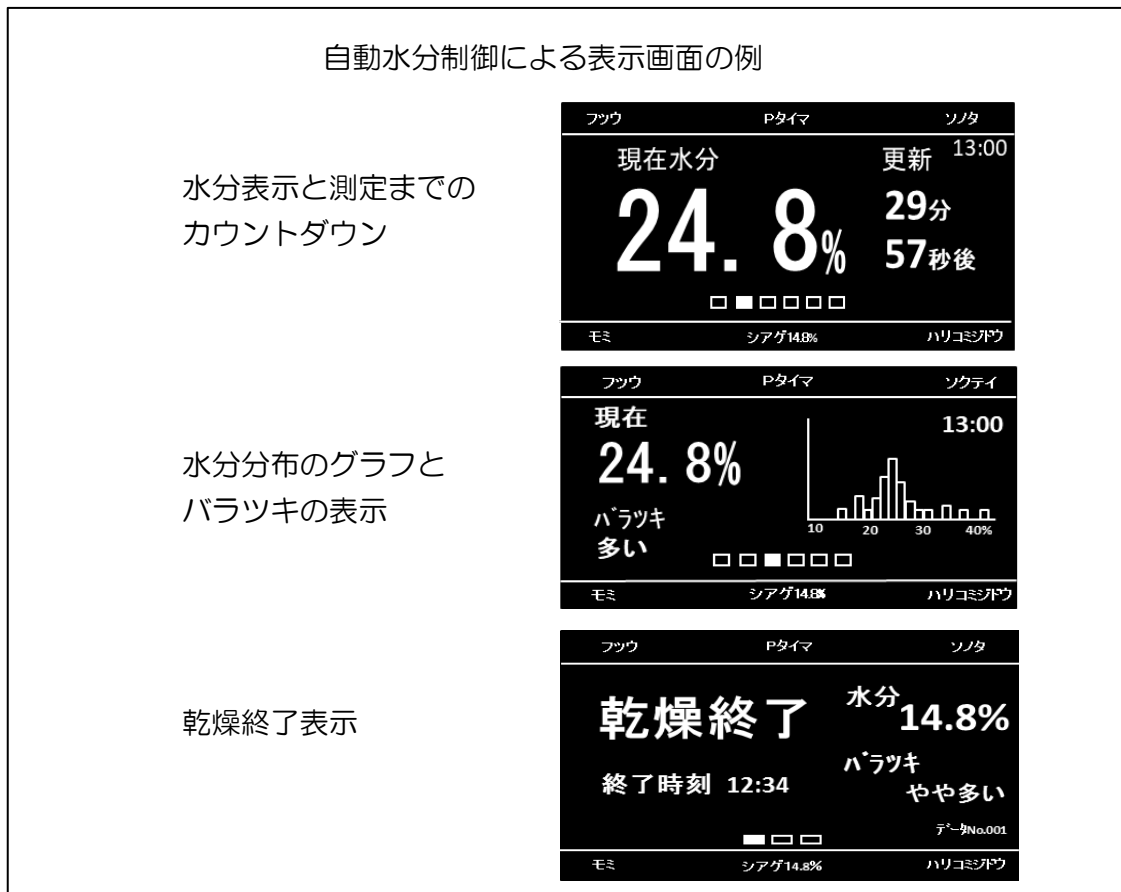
自動水分制御による表示画面の例

水分表示と測定までのカウントダウン

フツウ Pタイマ ソノタ

現在水分

24. 8%

更新 13:00

29分

57秒後

モミ シアゲ14.8% ハリコミジドウ

水分分布のグラフとバラツキの表示

フツウ Pタイマ ソクテイ

現在

24. 8%

バラツキ

多い

13:00

10 20 30 40%

モミ シアゲ14.8% ハリコミジドウ

乾燥終了表示

フツウ Pタイマ ソノタ

乾燥終了

水分14.8%

バラツキ

やや多い

終了時刻 12:34

データNo.001

モミ シアゲ14.8% ハリコミジドウ